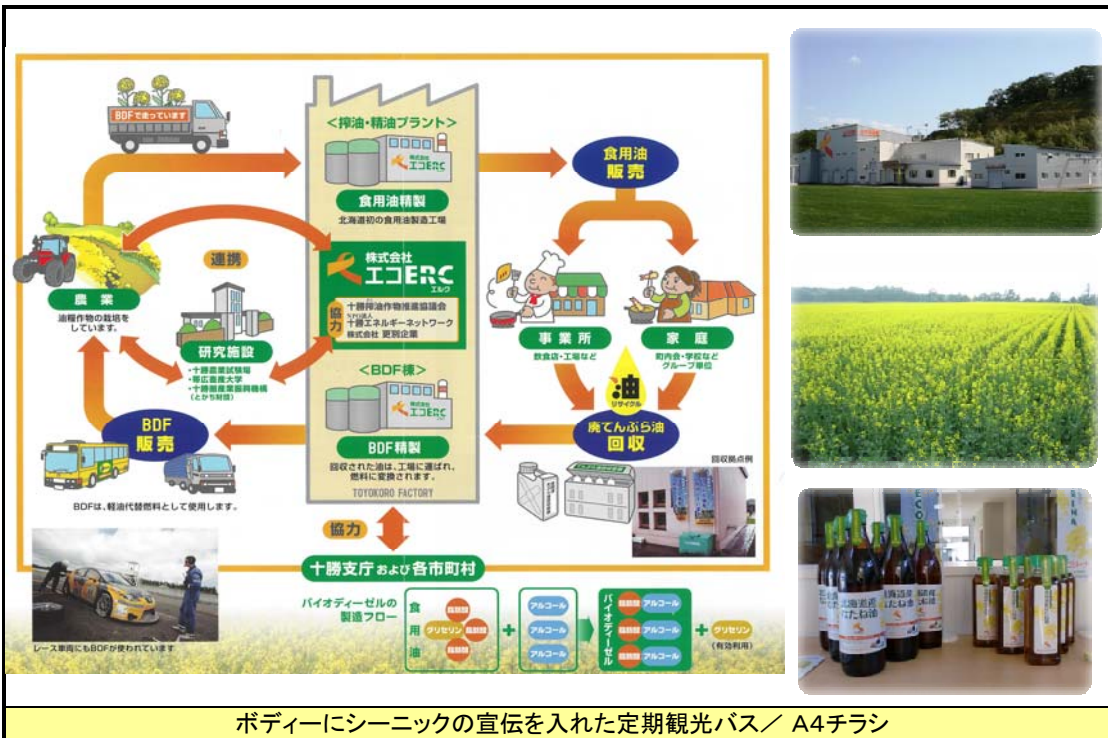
BDFで走っています

＜搾油・精油プラント＞

株式会社 エコERC

食用油精製

北海道初の食用油製造工場

食用油 販売

農業

油糧作物の栽培をしています。

連携

研究施設

・十勝農業試験場
・帯広畜産大学
・十勝圏産業振興機構（とかち財団）

株式会社 エコERC エルク

協力

十勝搾油作物推進協議会
NPO法人 十勝エネルギーネットワーク
株式会社 更別企業

＜BDF棟＞

BDF精製

回収された油は、工場に運ばれ、燃料に変換されます。

TOYOKORO FACTORY

事業所

飲食店・工場など

家庭

町内会・学校など グループ単位

油 リサイクル

廃てんぷら油 回収

回収拠点例

BDF 販売

BDFは、軽油代替燃料として使用します。

協力

十勝支庁および各市町村

レース車両にもBDFが使われています

バイオディーゼルの製造フロー

食用油

脂肪酸

グリセリン

脂肪酸

脂肪酸

アルコール

アルコール

アルコール

バイオディーゼル

脂肪酸

アルコール

脂肪酸

アルコール

脂肪酸

アルコール

グリセリン

（有効利用）

北海道産 なたね油

ボディーにシーニックの宣伝を入れた定期観光バス／ A4チラシ